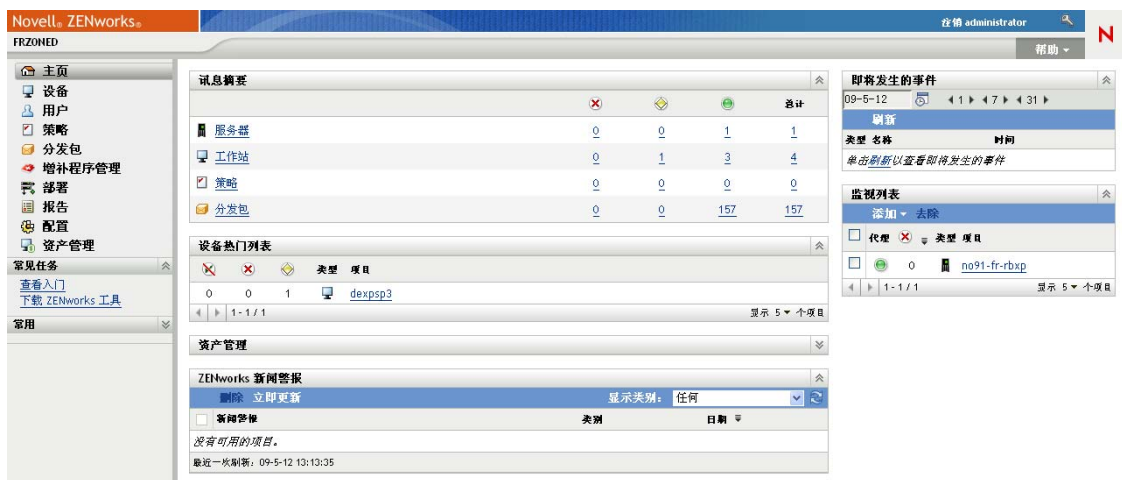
Novell® ZENworks®

FRZONED

注销 administrator

帮助

N

主页
设备
用户
策略
分发包
增补程序管理
部署
报告
配置
资产管理

常见任务
查看入门
下载 ZENworks 工具

常用

讯息摘要

| | | | | 总计 |
|---|---|---|---|---|
| 服务器 | 0 | 0 | 1 | 1 |
| 工作站 | 0 | 1 | 3 | 4 |
| 策略 | 0 | 0 | 0 | 0 |
| 分发包 | 0 | 0 | 157 | 157 |

设备热门列表

| | | | 类型 | 项目 |
|---|---|---|---|---|
| 0 | 0 | 1 | | dexpsp3 |

1 - 1 / 1
显示 5 个项目

资产管理

ZENworks 新闻警报

删除 立即更新
显示类别: 任何

| 新闻警报 | 类别 | 日期 |
|---|---|---|
| 没有可用的项目。 | | |

最近一次刷新: 09-5-12 13:13:35

即将发生的事件

09-5-12
1 7 31

刷新

类型 名称 时间

单击刷新以查看即将发生的事件

监视列表

添加 去除

代理 类型 项目

0 no91-fr-rbxp

1 - 1 / 1
显示 5 个项目